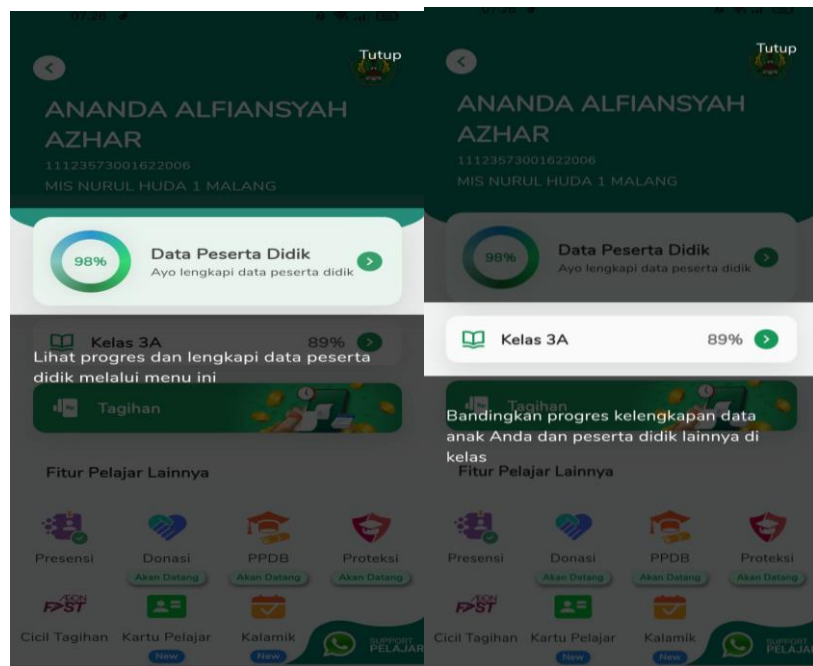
07.28

Tutup

ANANDA ALFIANSYAH AZHAR

11123573001622006

MIS NURUL HUDA 1 MALANG

98%

Data Peserta Didik

Ayo lengkapi data peserta didik

Kelas 3A

89%

Lihat progres dan lengkapi data peserta didik melalui menu ini

Tagihan

Fitur Pelajar Lainnya

Presensi

Donasi

Akan Datang

PPDB

Akan Datang

Proteksi

Akan Datang

Cicil Tagihan

Kartu Pelajar

Kalamik

New

New

SUPPORT PELAJAR

07.28

Tutup

ANANDA ALFIANSYAH AZHAR

11123573001622006

MIS NURUL HUDA 1 MALANG

98%

Data Peserta Didik

Ayo lengkapi data peserta didik

Kelas 3A

89%

Tagihan

Bandingkan progres kelengkapan data anak Anda dan peserta didik lainnya di kelas

Fitur Pelajar Lainnya

Presensi

Donasi

Akan Datang

PPDB

Akan Datang

Proteksi

Akan Datang

Cicil Tagihan

Kartu Pelajar

Kalamik

New

New

SUPPORT PELAJAR